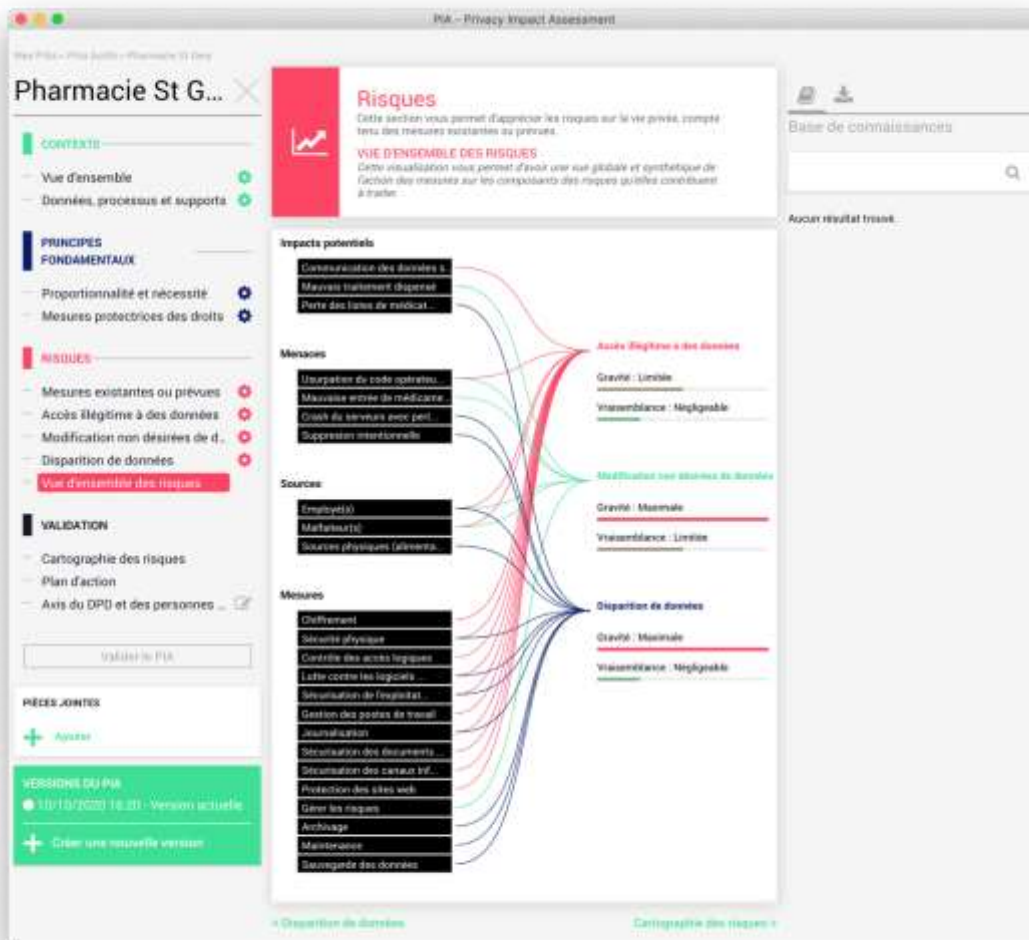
PIA – Privacy Impact Assessment

Mes PIAs › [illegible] › Pharmacie St Gers

Pharmacie St G...

CONTEXTE

Vue d'ensemble

Données, processus et supports

PRINCIPES FONDAMENTAUX

Proportionnalité et nécessité

Mesures protectrices des droits

RISQUES

Mesures existantes ou prévues

Accès illégitime à des données

Modification non désirées de d...

Disparition de données

Vue d'ensemble des risques

VALIDATION

Cartographie des risques

Plan d'action

Avis du DPD et des personnes ...

Valider le PIA

PIÈCES JOINTES

Ajouter

VERSIONS DU PIA

10/10/2020 16:20 - Version actuelle

Créer une nouvelle version

Risques

Cette section vous permet d'apprécier les risques sur la vie privée, compte tenu des mesures existantes ou prévues.

VUE D'ENSEMBLE DES RISQUES

Cette visualisation vous permet d'avoir une vue globale et synthétique de l'action des mesures sur les composants des risques qu'elles contribuent à traiter.

Impacts potentiels

Communication des données s...

Mauvais traitement dispensé

Perte des listes de médicat...

Menaces

Usurpation du code opérateu...

Mauvaise entrée de médicame...

Crash du serveurs avec pert...

Suppression intentionnelle

Sources

Employé(s)

Malfaiteur(s)

Sources physiques (alimenta...

Mesures

Chiffrement

Sécurité physique

Contrôle des accès logiques

Lutte contre les logiciels ...

Sécurisation de l'exploitat...

Gestion des postes de travail

Journalisation

Sécurisation des documents ...

Sécurisation des canaux inf...

Protection des sites web

Gérer les risques

Archivage

Maintenance

Sauvegarde des données

Accès illégitime à des données

Gravité : Limitée

Vraisemblance : Négligeable

Modification non désirées de données

Gravité : Maximale

Vraisemblance : Limitée

Disparition de données

Gravité : Maximale

Vraisemblance : Négligeable

‹ Disparition de données

Cartographie des risques ›

Base de connaissances

Aucun résultat trouvé.